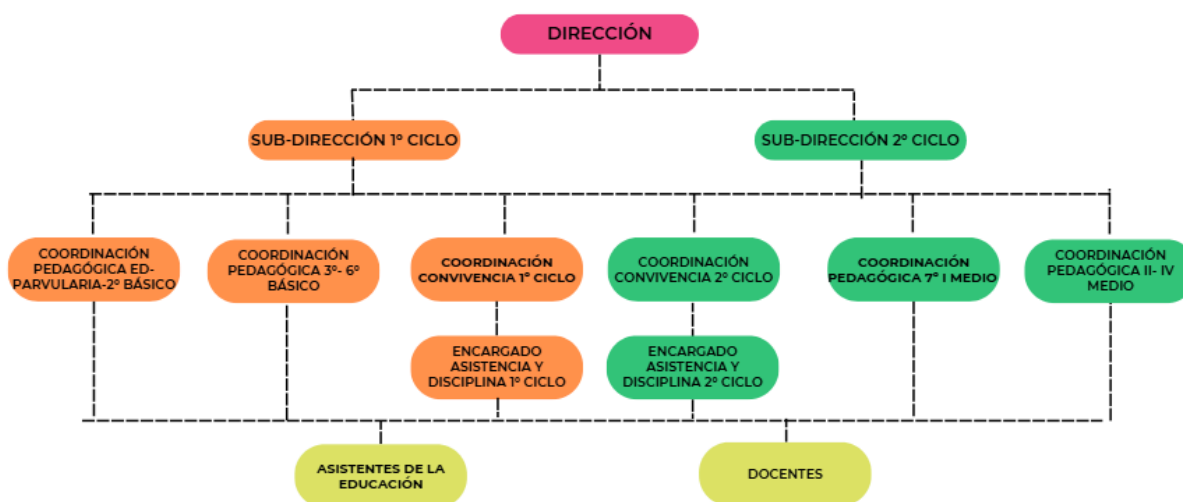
DIRECCIÓN

SUB-DIRECCIÓN 1º CICLO

SUB-DIRECCIÓN 2º CICLO

COORDINACIÓN PEDAGÓGICA ED-PARVULARIA-2º BÁSICO

COORDINACIÓN PEDAGÓGICA 3º- 6º BÁSICO

COORDINACIÓN CONVIVENCIA 1º CICLO

COORDINACIÓN CONVIVENCIA 2º CICLO

COORDINACIÓN PEDAGÓGICA 7º I MEDIO

COORDINACIÓN PEDAGÓGICA II- IV MEDIO

ENCARGADO ASISTENCIA Y DISCIPLINA 1º CICLO

ENCARGADO ASISTENCIA Y DISCIPLINA 2º CICLO

ASISTENTES DE LA EDUCACIÓN

DOCENTES